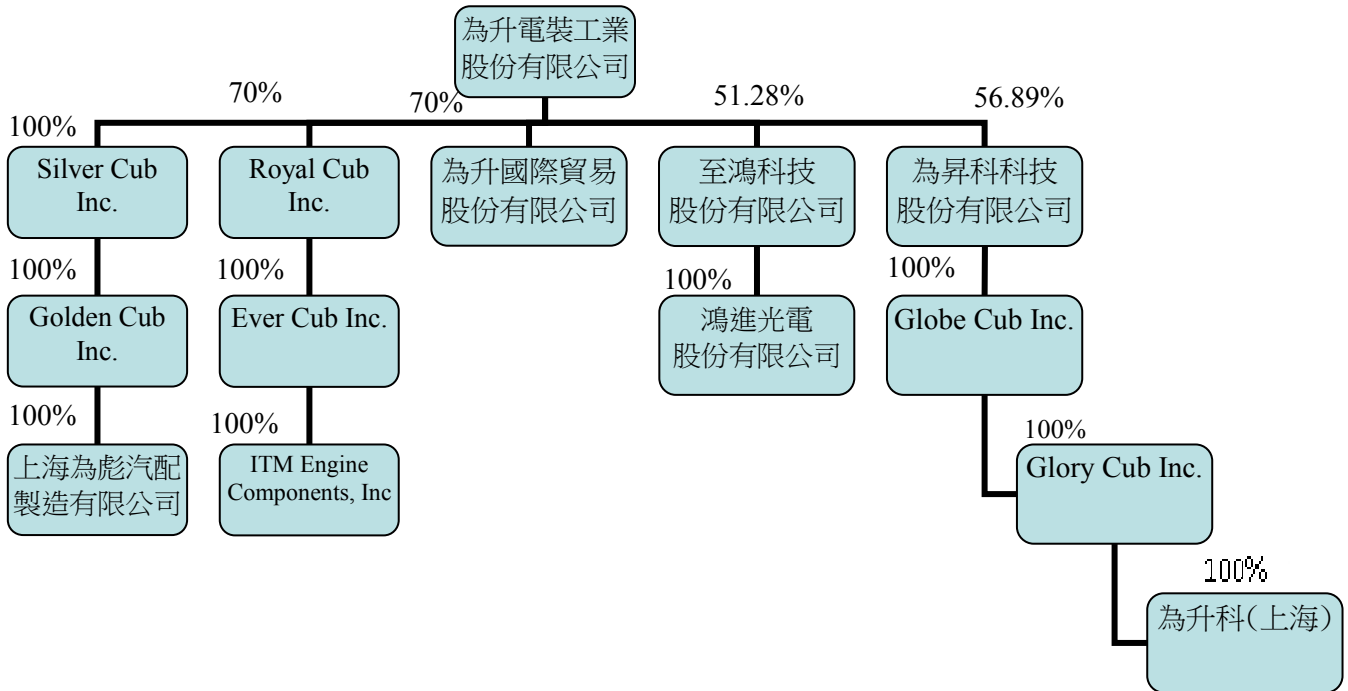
為升電裝工業股份有限公司

100%
Silver Cub Inc.
100%
Golden Cub Inc.
100%
上海為彪汽配製造有限公司

70%
Royal Cub Inc.
100%
Ever Cub Inc.
100%
ITM Engine Components, Inc

70%
為升國際貿易股份有限公司

51.28%
至鴻科技股份有限公司
100%
鴻進光電股份有限公司

56.89%
為昇科科技股份有限公司
100%
Globe Cub Inc.
100%
Glory Cub Inc.
100%
為升科(上海)